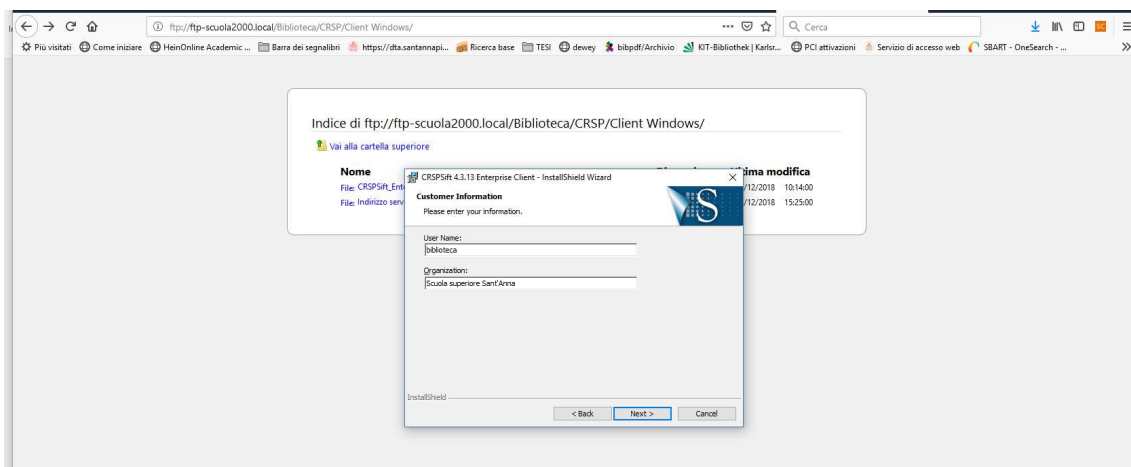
ftp://ftp-scuola2000.local/Biblioteca/CRSP/Client Windows/

Cerca

SC

Più visitati Come iniziare HeinOnline Academic ... Barra dei segnalibri https://dta.santannapi... Ricerca base TESI dewey bibpdf/Archivio KIT-Bibliothek | Karlsr... PCI attivazioni Servizio di accesso web SBART - OneSearch - ...

Indice di ftp://ftp-scuola2000.local/Biblioteca/CRSP/Client Windows/

Vai alla cartella superiore

Nome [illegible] ima modifica

File: CRSPSift_Ent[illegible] /12/2018 10:14:00

File: Indirizzo serv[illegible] /12/2018 15:25:00

CRSPSift 4.3.13 Enterprise Client - InstallShield Wizard

Customer Information

Please enter your information.

User Name:

biblioteca

Organization:

Scuola superiore Sant'Anna

InstallShield

< Back Next > Cancel